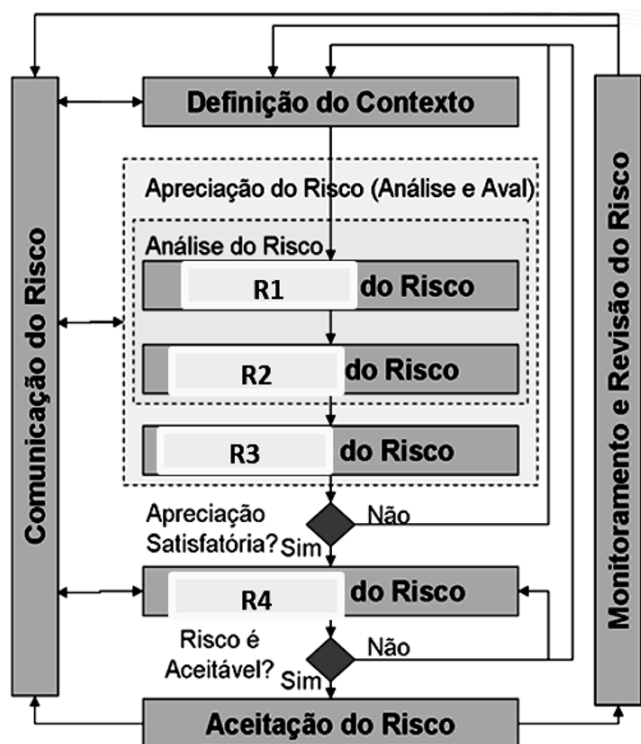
Definição do Contexto

Comunicação do Risco

Apreciação do Risco (Análise e Aval)

Análise do Risco

R1 do Risco

R2 do Risco

R3 do Risco

Apreciação Satisfatória?

Não

Sim

R4 do Risco

Risco é Aceitável?

Não

Sim

Aceitação do Risco

Monitoramento e Revisão do Risco